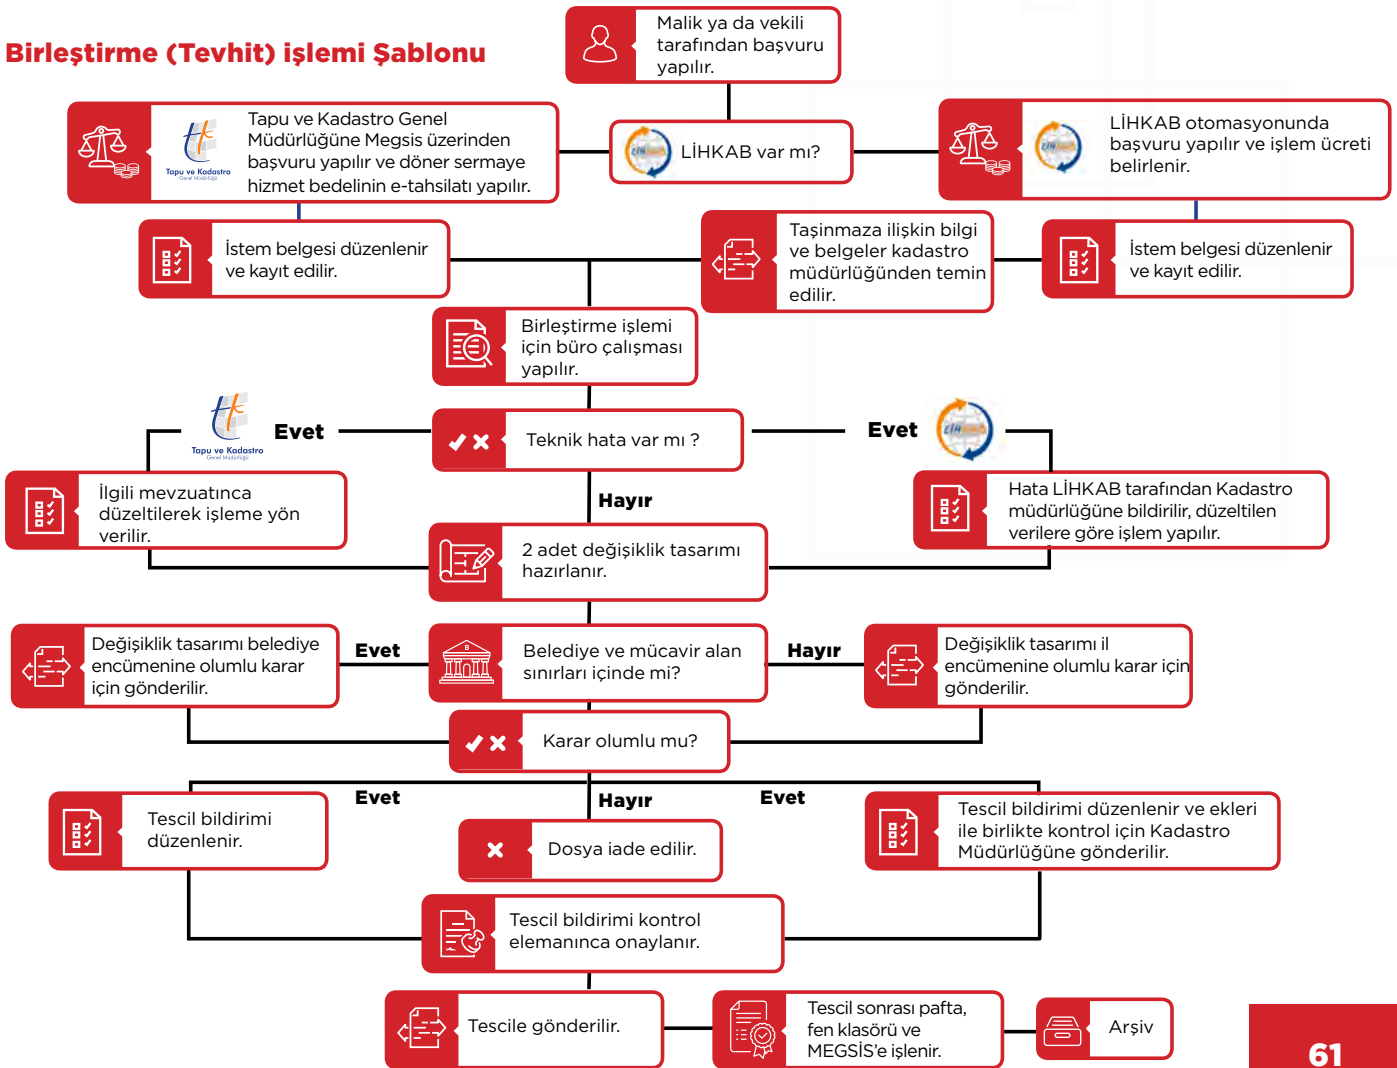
Birleştirme (Tevhit) işlemi Şablonu

Malik ya da vekili tarafından başvuru yapılır.

Tapu ve Kadastro Genel Müdürlüğüne Megsis üzerinden başvuru yapılır ve döner sermaye hizmet bedelinin e-tahsilatı yapılır.

Tapu ve Kadastro Genel Müdürlüğü

LİHKAB var mı?

LİHKAB otomasyonunda başvuru yapılır ve işlem ücreti belirlenir.

İstem belgesi düzenlenir ve kayıt edilir.

Taşınmaza ilişkin bilgi ve belgeler kadastro müdürlüğünden temin edilir.

İstem belgesi düzenlenir ve kayıt edilir.

Birleştirme işlemi için büro çalışması yapılır.

Tapu ve Kadastro Genel Müdürlüğü

Evet

Teknik hata var mı ?

Evet

İlgili mevzuatınca düzeltilerek işleme yön verilir.

Hayır

Hata LİHKAB tarafından Kadastro müdürlüğüne bildirilir, düzeltilen verilere göre işlem yapılır.

2 adet değişiklik tasarımı hazırlanır.

Değişiklik tasarımı belediye encümenine olumlu karar için gönderilir.

Evet

Belediye ve mücavir alan sınırları içinde mi?

Hayır

Değişiklik tasarımı il encümenine olumlu karar için gönderilir.

Karar olumlu mu?

Evet

Hayır

Evet

Tescil bildirimi düzenlenir.

Dosya iade edilir.

Tescil bildirimi düzenlenir ve ekleri ile birlikte kontrol için Kadastro Müdürlüğüne gönderilir.

Tescil bildirimi kontrol elemanınca onaylanır.

Tescile gönderilir.

Tescil sonrası pafta, fen klasörü ve MEGSİS'e işlenir.

Arşiv

61